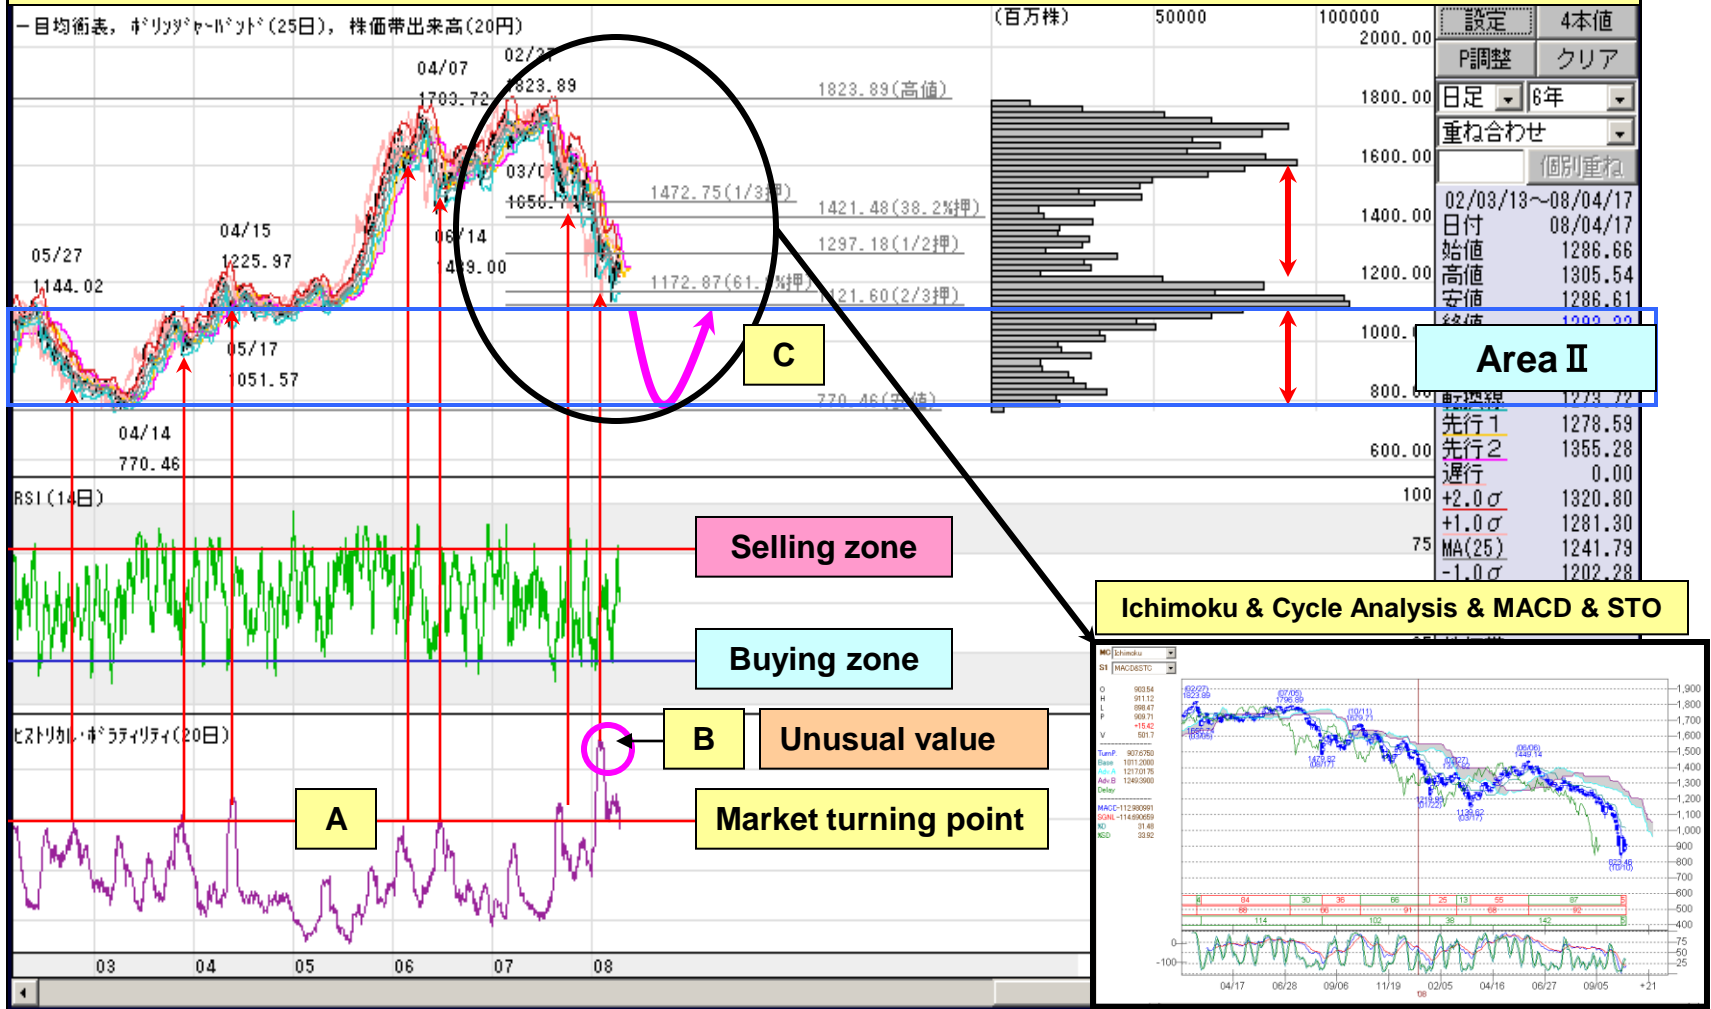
一目均衡表, ボリンジャーバンド(25日), 株価帯出来高(20円)

(百万株) 50000 100000

設定 4本値
P調整 クリア
日足 6年
重ね合わせ
個別重ね

2000.00
1800.00
1600.00
1400.00
1200.00
1000.00
800.00
600.00

1823.89(高値)
1472.75(1/3押)
1421.48(38.2%押)
1297.18(1/2押)
1172.87(61.8%押)
1121.60(2/3押)
770.46(安値)

04/07
1703.72
02/27
1823.89
03/0
1656.
06/14
1469.00
04/15
1225.97
05/27
1144.02
05/17
1051.57
04/14
770.46

02/03/13～08/04/17
日付 08/04/17
始値 1286.66
高値 1305.54
安値 1286.61
終値 1292.22
転換線 1273.72
先行1 1278.59
先行2 1355.28
遅行 0.00
+2.0σ 1320.80
+1.0σ 1281.30
MA(25) 1241.79
-1.0σ 1202.28

Area Ⅱ

C

RSI(14日)
100
75

Selling zone

Buying zone

ヒストリカル・ボラティリティ(20日)

B

Unusual value

A

Market turning point

Ichimoku & Cycle Analysis & MACD & STO

03 04 05 06 07 08